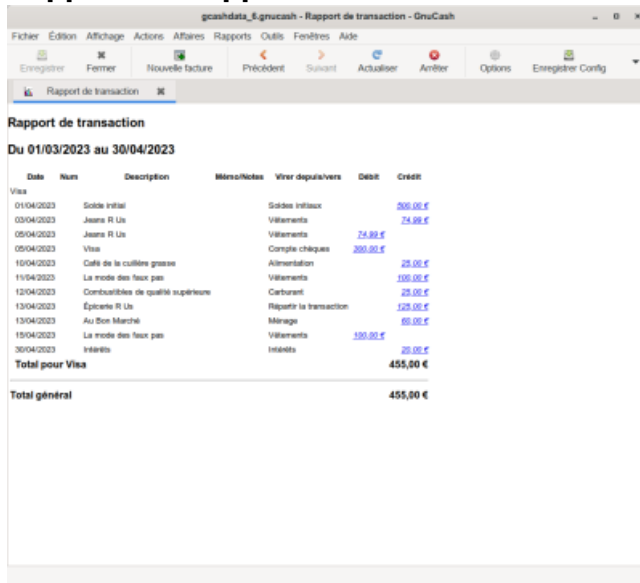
gcashdata_6.gnucash - Rapport de transaction - GnuCash

Fichier Édition Affichage Actions Affaires Rapports Outils Fenêtres Aide

Enregistrer Fermer Nouvelle facture Précédent Suivant Actualiser Arrêter Options Enregistrer Config

Rapport de transaction

Rapport de transaction

Du 01/03/2023 au 30/04/2023

| Date | Num | Description | Mémo/Notes | Virer depuis/vers | Débit | Crédit |
|---|---|---|---|---|---|---|
| Visa | | | | | | |
| 01/04/2023 | | Solde initial | | Soldes initiaux | | 500,00 € |
| 03/04/2023 | | Jeans R Us | | Vêtements | | 74,99 € |
| 05/04/2023 | | Jeans R Us | | Vêtements | 74,99 € | |
| 05/04/2023 | | Visa | | Compte chèques | 300,00 € | |
| 10/04/2023 | | Café de la cuillère grasse | | Alimentation | | 25,00 € |
| 11/04/2023 | | La mode des faux pas | | Vêtements | | 100,00 € |
| 12/04/2023 | | Combustibles de qualité supérieure | | Carburant | | 25,00 € |
| 13/04/2023 | | Épicerie R Us | | Répartir la transaction | | 125,00 € |
| 13/04/2023 | | Au Bon Marché | | Ménage | | 60,00 € |
| 15/04/2023 | | La mode des faux pas | | Vêtements | 100,00 € | |
| 30/04/2023 | | Intérêts | | Intérêts | | 20,00 € |
| Total pour Visa | | | | | | 455,00 € |
| Total général | | | | | | 455,00 € |